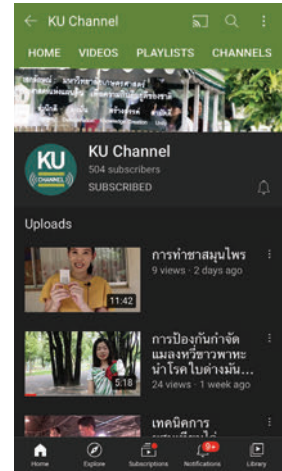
KU Channel

HOME VIDEOS PLAYLISTS CHANNELS

KU CHANNEL

KU Channel
504 subscribers
SUBSCRIBED

Uploads

การทำชาสมุนไพร
9 views · 2 days ago
11:42

การป้องกันกำจัดแมลงหวี่ขาวพาหะนำโรคใบด่างมัน...
24 views · 1 week ago
5:18

เทคนิคการ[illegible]

Home Explore Subscriptions Notifications 9+ Library